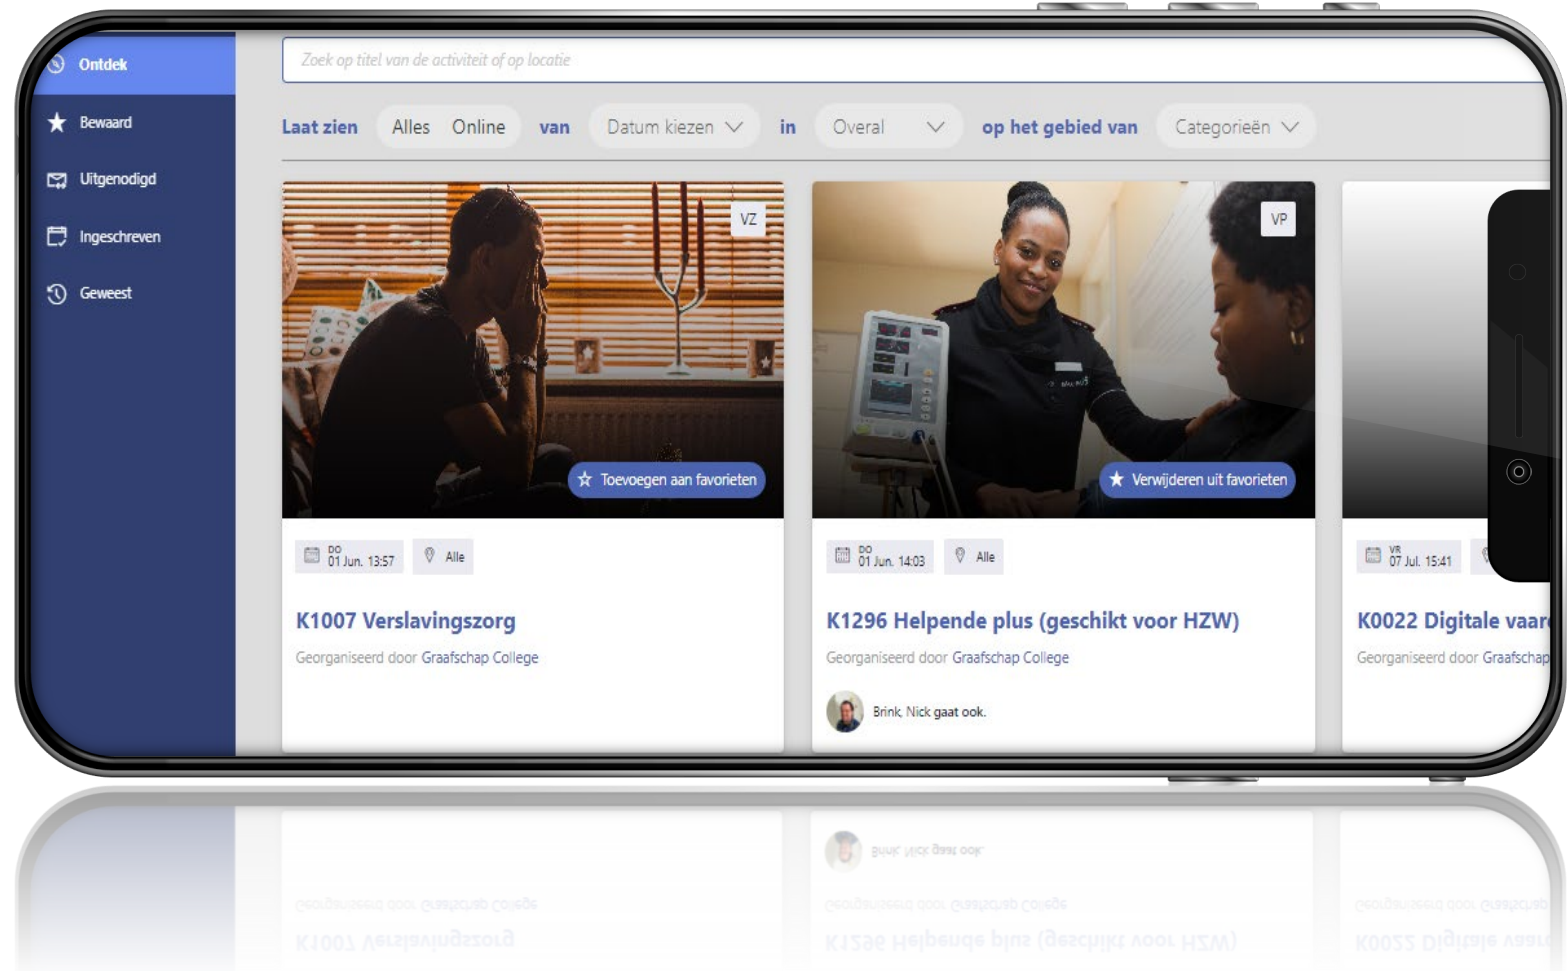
Ontdek
Bewaard
Uitgenodigd
Ingeschreven
Geweest

Zoek op titel van de activiteit of op locatie

Laat zien Alles Online van Datum kiezen in Overal op het gebied van Categorieën

VZ
Toevoegen aan favorieten
DO 01 Jun. 13:57 Alle
K1007 Verslavingszorg
Georganiseerd door Graafschap College

VP
Verwijderen uit favorieten
DO 01 Jun. 14:03 Alle
K1296 Helpende plus (geschikt voor HZW)
Georganiseerd door Graafschap College
Brink, Nick gaat ook.

VR 07 Jul. 15:41
K0022 Digitale vaar
Georganiseerd door Graafschap